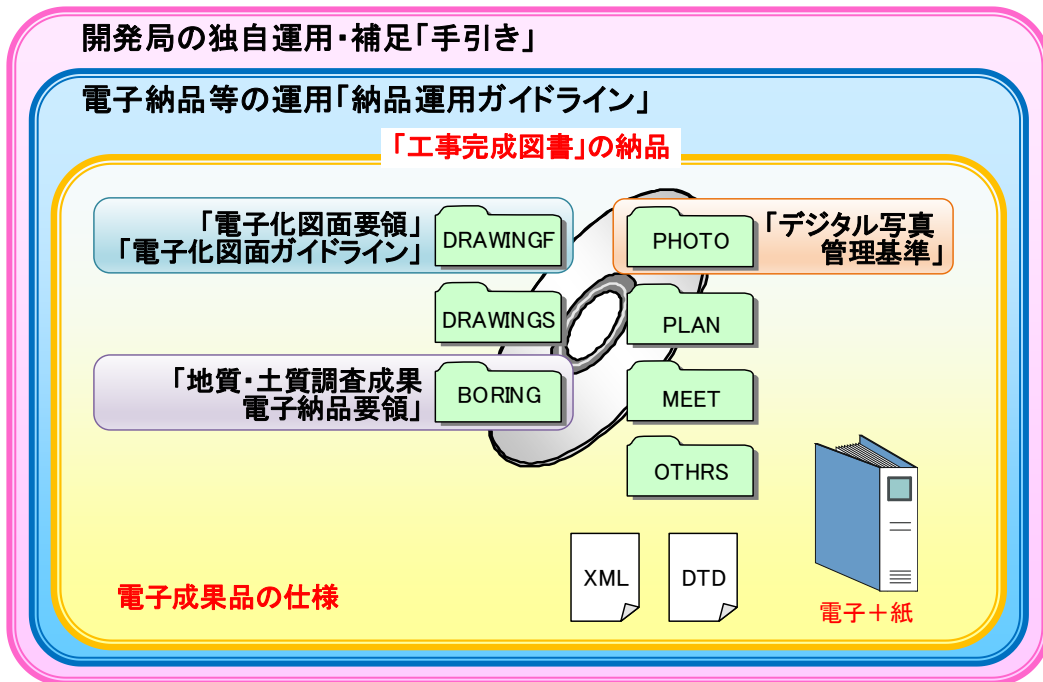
開発局の独自運用・補足「手引き」

電子納品等の運用「納品運用ガイドライン」

「工事完成図書」の納品

「電子化図面要領」
「電子化図面ガイドライン」

DRAWINGF

PHOTO

「デジタル写真
管理基準」

DRAWINGS

PLAN

「地質・土質調査成果
電子納品要領」

BORING

MEET

OTHRS

XML

DTD

電子成果品の仕様

電子＋紙